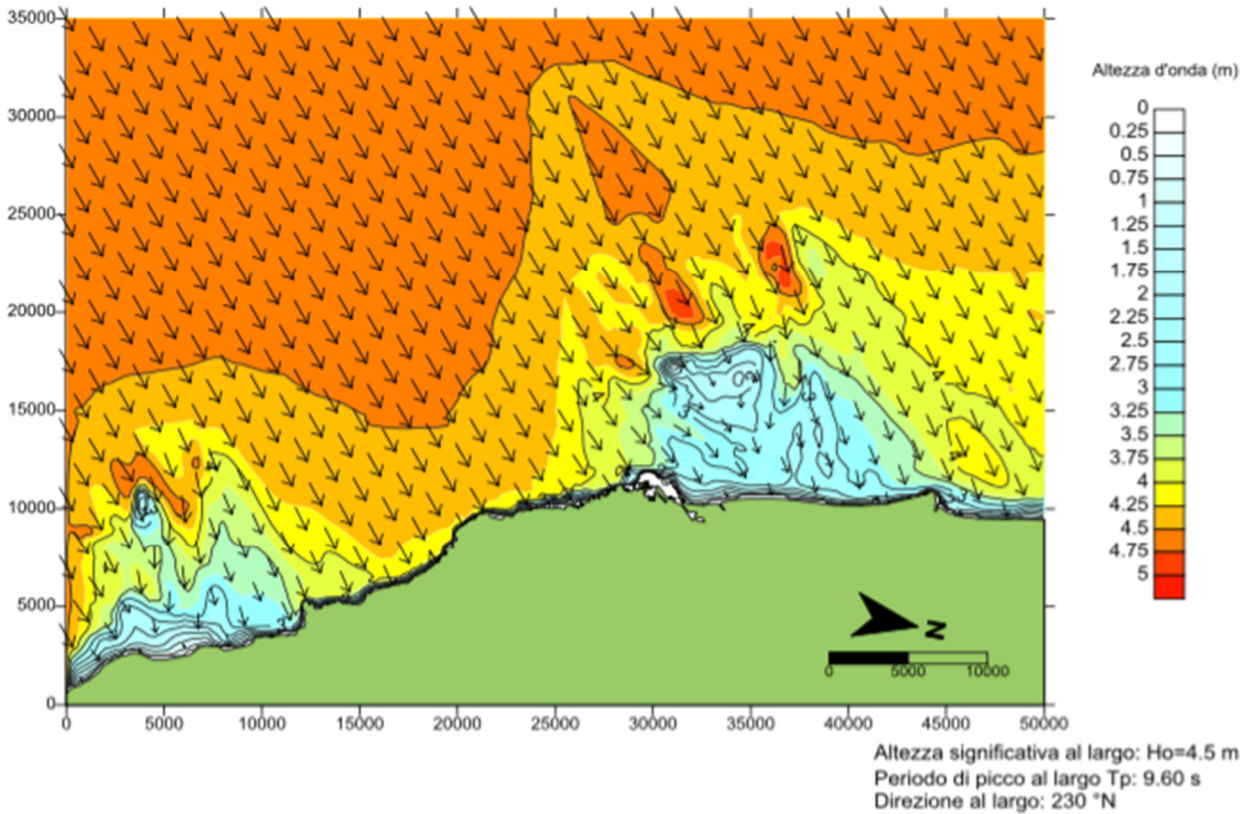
35000
30000
25000
20000
15000
10000
5000
0

0 5000 10000 15000 20000 25000 30000 35000 40000 45000 50000

Altezza d'onda (m)
0
0.25
0.5
0.75
1
1.25
1.5
1.75
2
2.25
2.5
2.75
3
3.25
3.5
3.75
4
4.25
4.5
4.75
5

N

0 5000 10000

Altezza significativa al largo: Ho=4.5 m
Periodo di picco al largo Tp: 9.60 s
Direzione al largo: 230 °N